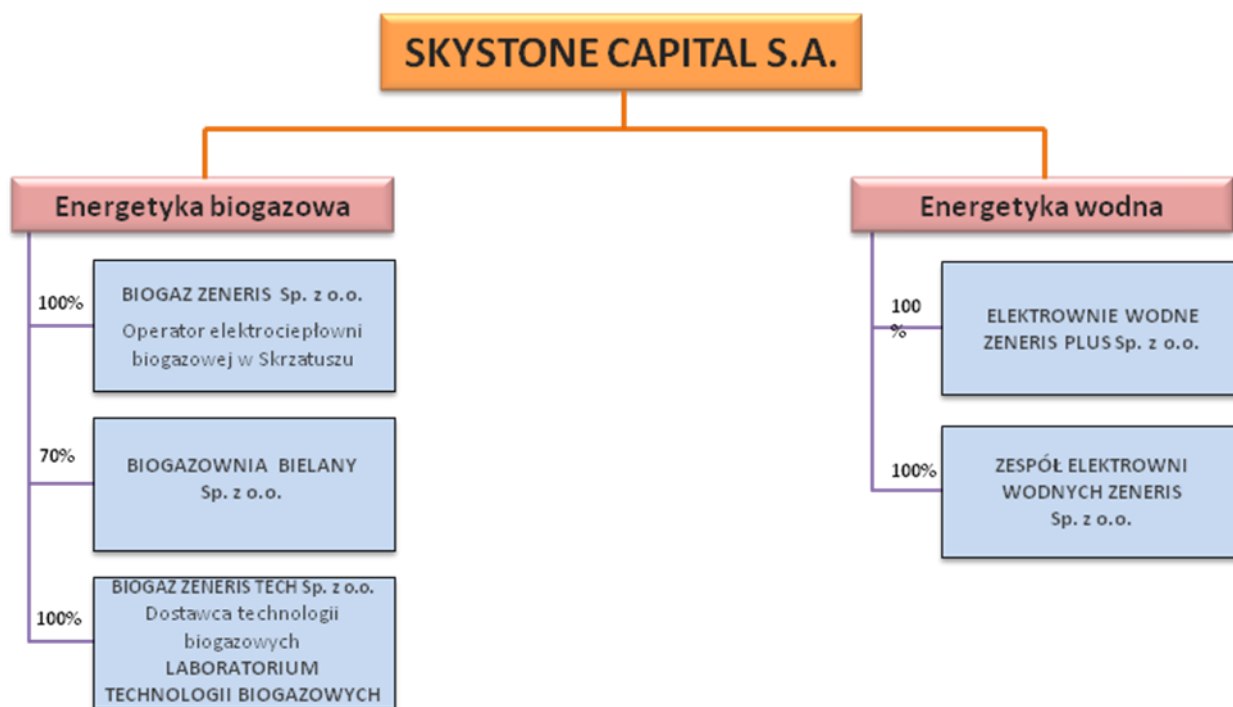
SKYSTONE CAPITAL S.A.

Energetyka biogazowa

100%

BIOGAZ ZENERIS Sp. z o.o.
Operator elektrociepłowni biogazowej w Skrzatuszu

70%

BIOGAZOWNIA BIELANY Sp. z o.o.

100%

BIOGAZ ZENERIS TECH Sp. z o.o.
Dostawca technologii biogazowych
LABORATORIUM TECHNOLOGII BIOGAZOWYCH

Energetyka wodna

100 %

ELEKTROWNIE WODNE ZENERIS PLUS Sp. z o.o.

100%

ZESPÓŁ ELEKTROWNI WODNYCH ZENERIS Sp. z o.o.